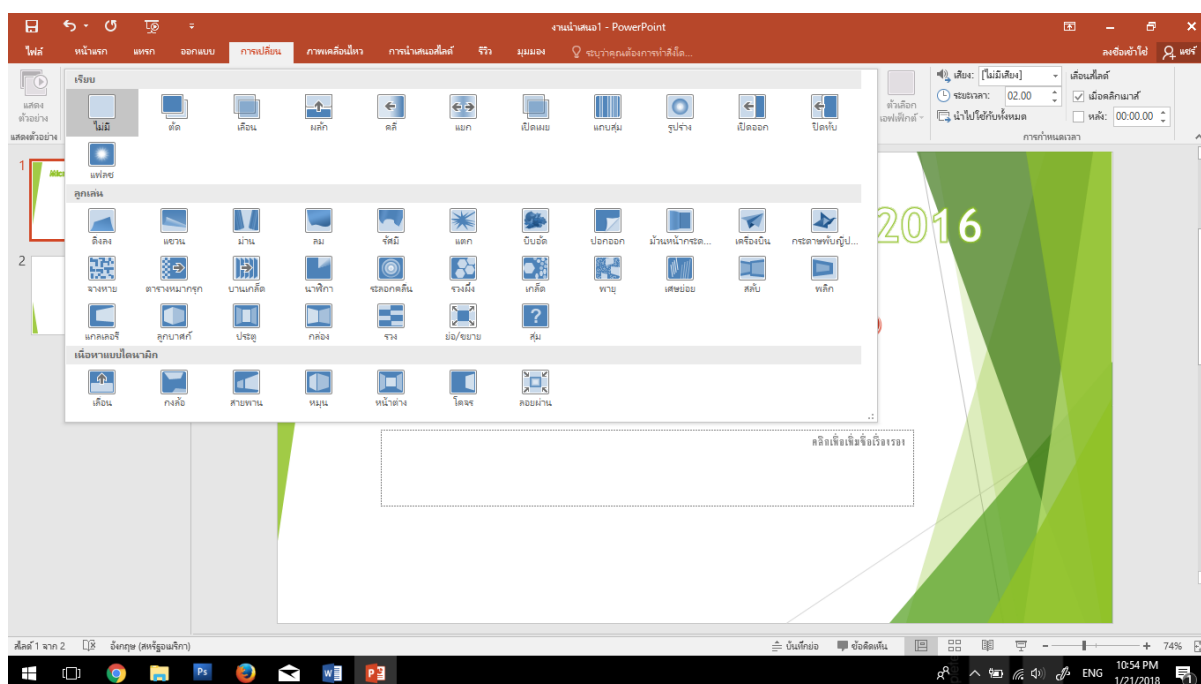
งานนำเสนอ1 - PowerPoint

ไฟล์ หน้าแรก แทรก ออกแบบ การเปลี่ยน ภาพเคลื่อนไหว การนำเสนอสไลด์ รีวิว มุมมอง บอกฉันว่าคุณต้องการทำสิ่งใด...

ลงชื่อเข้าใช้ แชร์

แสดงตัวอย่าง
แสดงตัวอย่าง

เรียบ
ไม่มี ตัด เลือน ผลัก คลี่ แยก เปิดเผย แถบสุ่ม รูปร่าง เปิดออก ปิดทับ
แฟลช

ลูกเล่น
ดิ่งลง แขวน ม่าน ลม รัศมี แตก บีบอัด ปอกออก ม้วนหน้ากระด... เครื่องบิน กระดาษพับญี่ปุ...
จางหาย ตารางหมากรุก บานเกล็ด นาฬิกา ระลอกคลื่น รวงผึ้ง เกล็ด พายุ เศษย่อย สลับ พลิก
แกลเลอรี่ ลูกบาศก์ ประตู กล่อง รวง ย่อ/ขยาย สุ่ม

เนื้อหาแบบไดนามิก
เลือน กงล้อ สายพาน หมุน หน้าต่าง โคจร ลอยผ่าน

ตัวเลือกเอฟเฟกต์
เสียง: [ไม่มีเสียง]
ระยะเวลา: 02.00
นำไปใช้กับทั้งหมด
เลื่อนสไลด์
เมื่อคลิกเมาส์
หลัง: 00:00.00
การกำหนดเวลา

1
2

2016

คลิกเพื่อเพิ่มชื่อเรื่องรอง

สไลด์ 1 จาก 2 อังกฤษ (สหรัฐอเมริกา) บันทึกย่อ ข้อคิดเห็น 74%

ENG 10:54 PM 1/21/2018